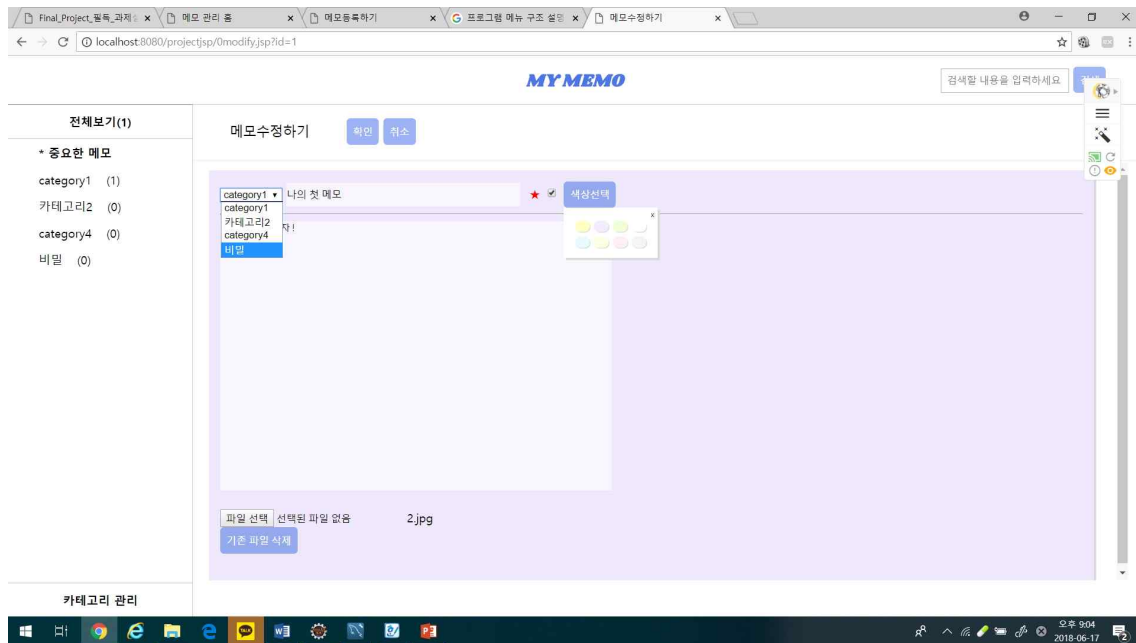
Final_Project_필독_과제 ×
메모 관리 홈 ×
메모등록하기 ×
프로그램 메뉴 구조 설명 ×
메모수정하기 ×

localhost:8080/projectjsp/0modify.jsp?id=1

MY MEMO

검색할 내용을 입력하세요
검색

전체보기(1)
* 중요한 메모
category1 (1)
카테고리2 (0)
category4 (0)
비밀 (0)

메모수정하기
확인
취소

category1
나의 첫 메모
★
색상선택
category1
카테고리2
category4
비밀
x
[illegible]작!

파일 선택 선택된 파일 없음
2.jpg
기존 파일 삭제

카테고리 관리

오후 9:04
2018-06-17